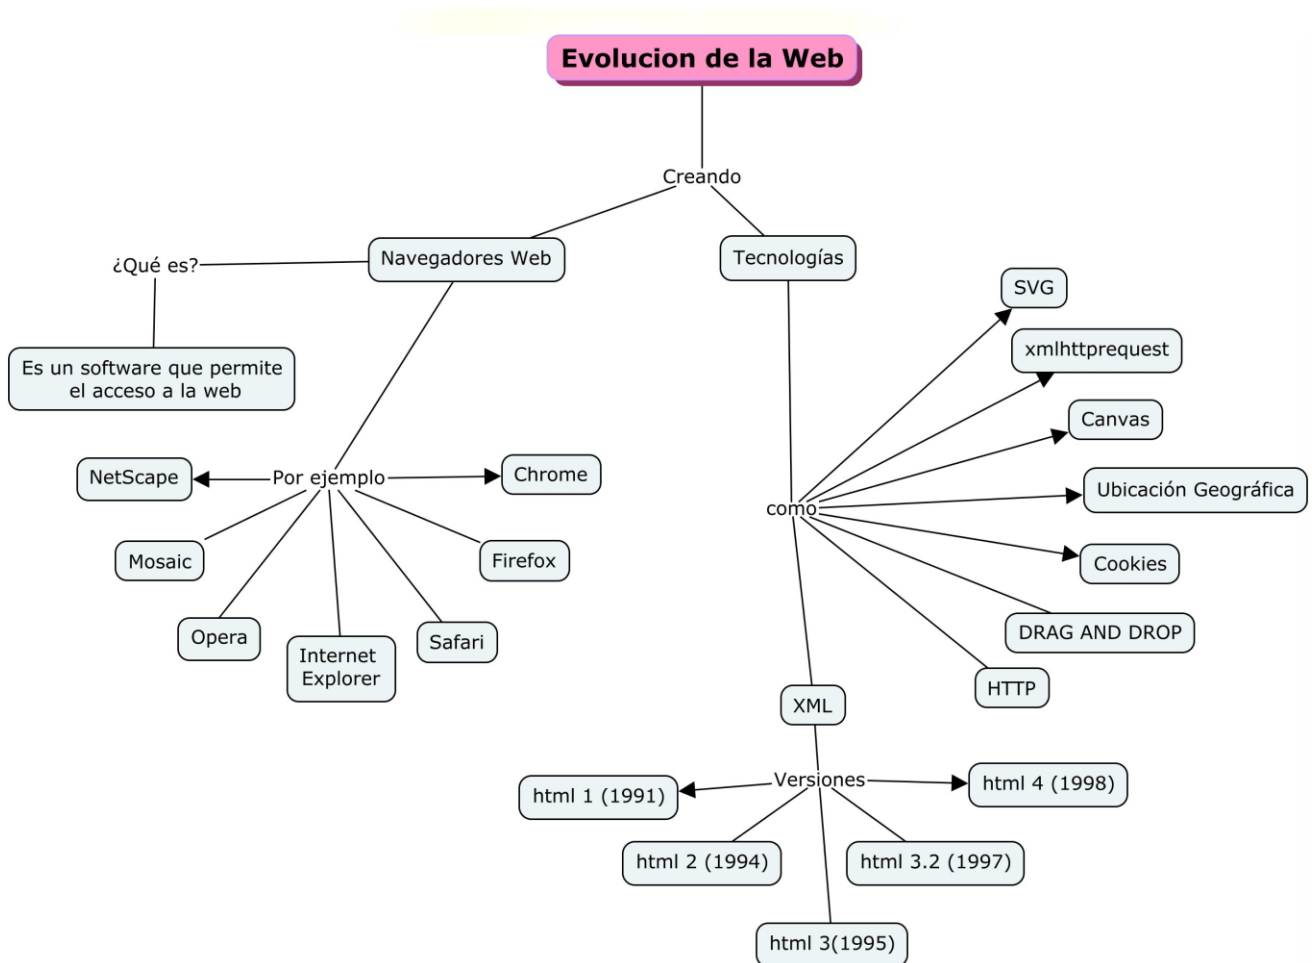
Evolucion de la Web

Creando

Navegadores Web

¿Qué es?

Es un software que permite el acceso a la web

Por ejemplo

NetScape

Chrome

Mosaic

Firefox

Opera

Internet Explorer

Safari

Tecnologías

como

SVG

xmlhttprequest

Canvas

Ubicación Geográfica

Cookies

DRAG AND DROP

HTTP

XML

Versiones

html 1 (1991)

html 4 (1998)

html 2 (1994)

html 3.2 (1997)

html 3(1995)